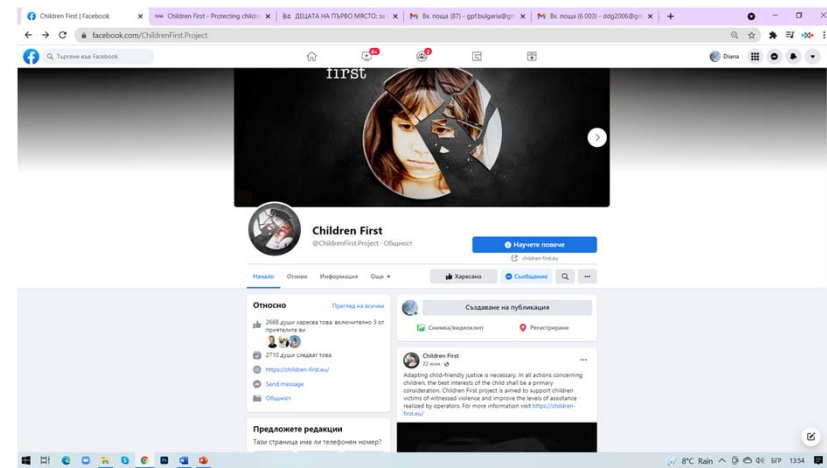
Children First | Facebook
Children First - Protecting childr
ДЕЦАТА НА ПЪРВО МЯСТО: за
Вх. поща (87) - gpf.bulgaria@gm
Вх. поща (6 003) - ddg2006@gm

facebook.com/ChildrenFirst.Project

Търсене във Facebook

9+

Diana

first

Children First
@ChildrenFirst.Project · Общност

Научете повече
children-first.eu

Начало
Отзиви
Информация
Още

Харесано
Съобщение

Относно
Преглед на всички
2668 души харесва това, включително 3 от приятелите ви
2710 души следват това
https://children-first.eu/
Send message
Общност

Предложете редакции
Тази страница има ли телефонен номер?

Създаване на публикация
Снимка/видеоклип
Регистриране

Children First
22 юни

Adapting child-friendly justice is necessary. In all actions concerning children, the best interests of the child shall be a primary consideration. Children First project is aimed to support children victims of witnessed violence and improve the levels of assistance realized by operators. For more information visit https://children-first.eu/

8°C Rain
БГР
13:54